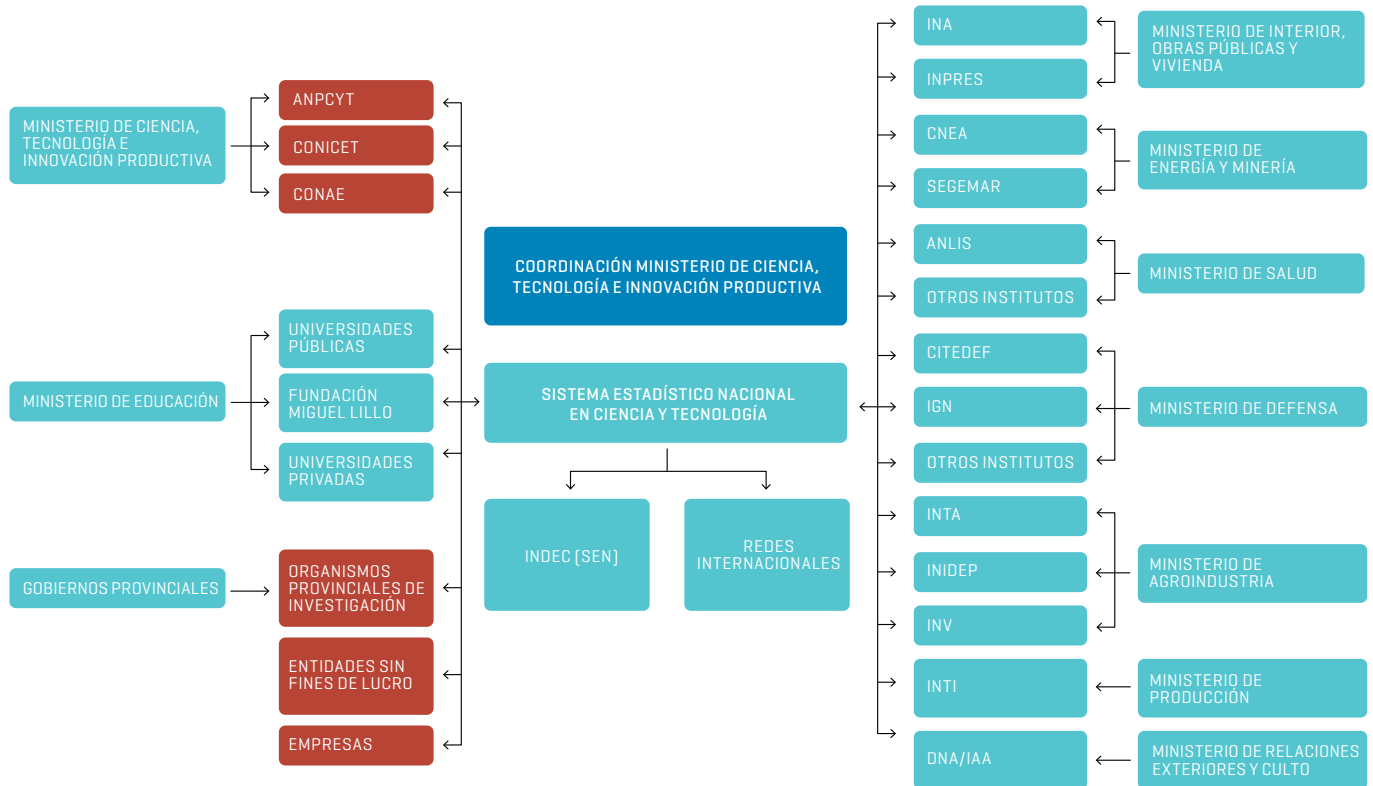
MINISTERIO DE CIENCIA, TECNOLOGÍA E INNOVACIÓN PRODUCTIVA

ANPCYT

CONICET

CONAE

MINISTERIO DE EDUCACIÓN

UNIVERSIDADES PÚBLICAS

FUNDACIÓN MIGUEL LILLO

UNIVERSIDADES PRIVADAS

GOBIERNOS PROVINCIALES

ORGANISMOS PROVINCIALES DE INVESTIGACIÓN

ENTIDADES SIN FINES DE LUCRO

EMPRESAS

COORDINACIÓN MINISTERIO DE CIENCIA, TECNOLOGÍA E INNOVACIÓN PRODUCTIVA

SISTEMA ESTADÍSTICO NACIONAL EN CIENCIA Y TECNOLOGÍA

INDEC (SEN)

REDES INTERNACIONALES

INA

INPRES

MINISTERIO DE INTERIOR, OBRAS PÚBLICAS Y VIVIENDA

CNEA

SEGEMAR

MINISTERIO DE ENERGÍA Y MINERÍA

ANLIS

OTROS INSTITUTOS

MINISTERIO DE SALUD

CITEDEF

IGN

OTROS INSTITUTOS

MINISTERIO DE DEFENSA

INTA

INIDEP

INV

MINISTERIO DE AGROINDUSTRIA

INTI

MINISTERIO DE PRODUCCIÓN

DNA/IAA

MINISTERIO DE RELACIONES EXTERIORES Y CULTO